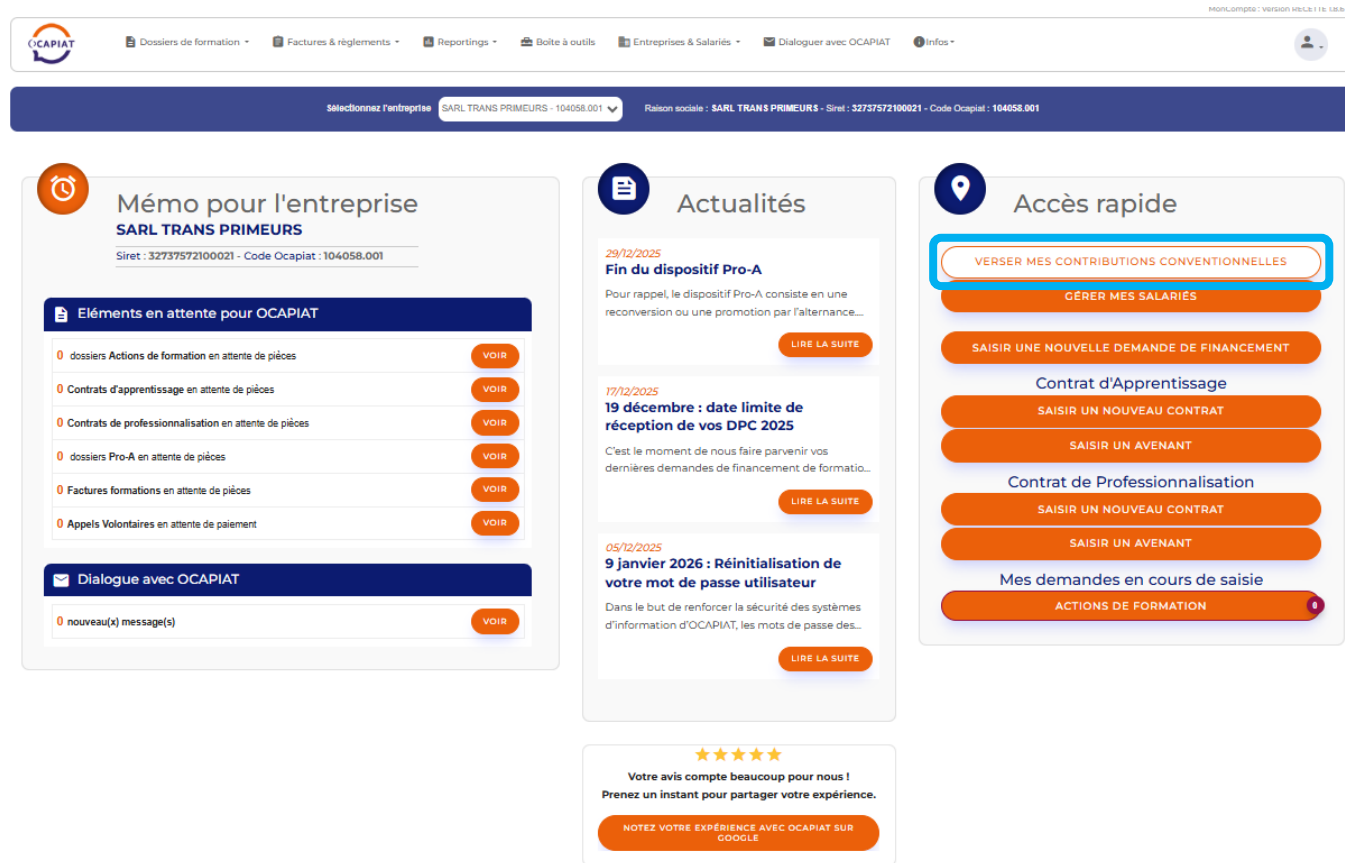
MonCompte : Version RECETTE 18.6

OCAPIAT

Dossiers de formation ▾ Factures & règlements ▾ Reportings ▾ Boîte à outils Entreprises & Salariés ▾ Dialoguer avec OCAPIAT Infos ▾

Sélectionnez l'entreprise SARL TRANS PRIMEURS - 104058.001 Raison sociale : SARL TRANS PRIMEURS - Siret : 32737572100021 - Code Ocapiat : 104058.001

Mémo pour l'entreprise
SARL TRANS PRIMEURS
Siret : 32737572100021 - Code Ocapiat : 104058.001

Eléments en attente pour OCAPIAT

| | |
|---|---|
| 0 dossiers Actions de formation en attente de pièces | VOIR |
| 0 Contrats d'apprentissage en attente de pièces | VOIR |
| 0 Contrats de professionnalisation en attente de pièces | VOIR |
| 0 dossiers Pro-A en attente de pièces | VOIR |
| 0 Factures formations en attente de pièces | VOIR |
| 0 Appels Volontaires en attente de paiement | VOIR |

Dialogue avec OCAPIAT

0 nouveau(x) message(s) VOIR

Actualités

29/12/2025
Fin du dispositif Pro-A
Pour rappel, le dispositif Pro-A consiste en une reconversion ou une promotion par l'alternance...
LIRE LA SUITE

17/12/2025
19 décembre : date limite de réception de vos DPC 2025
C'est le moment de nous faire parvenir vos dernières demandes de financement de formatio...
LIRE LA SUITE

05/12/2025
9 janvier 2026 : Réinitialisation de votre mot de passe utilisateur
Dans le but de renforcer la sécurité des systèmes d'information d'OCAPIAT, les mots de passe des...
LIRE LA SUITE

Accès rapide

VERSER MES CONTRIBUTIONS CONVENTIONNELLES
GÉRER MES SALARIÉS
SAISIR UNE NOUVELLE DEMANDE DE FINANCEMENT
Contrat d'Apprentissage
SAISIR UN NOUVEAU CONTRAT
SAISIR UN AVENANT
Contrat de Professionnalisation
SAISIR UN NOUVEAU CONTRAT
SAISIR UN AVENANT
Mes demandes en cours de saisie
ACTIONS DE FORMATION 0

★★★★★
Votre avis compte beaucoup pour nous !
Prenez un instant pour partager votre expérience.
NOTEZ VOTRE EXPÉRIENCE AVEC OCAPIAT SUR GOOGLE